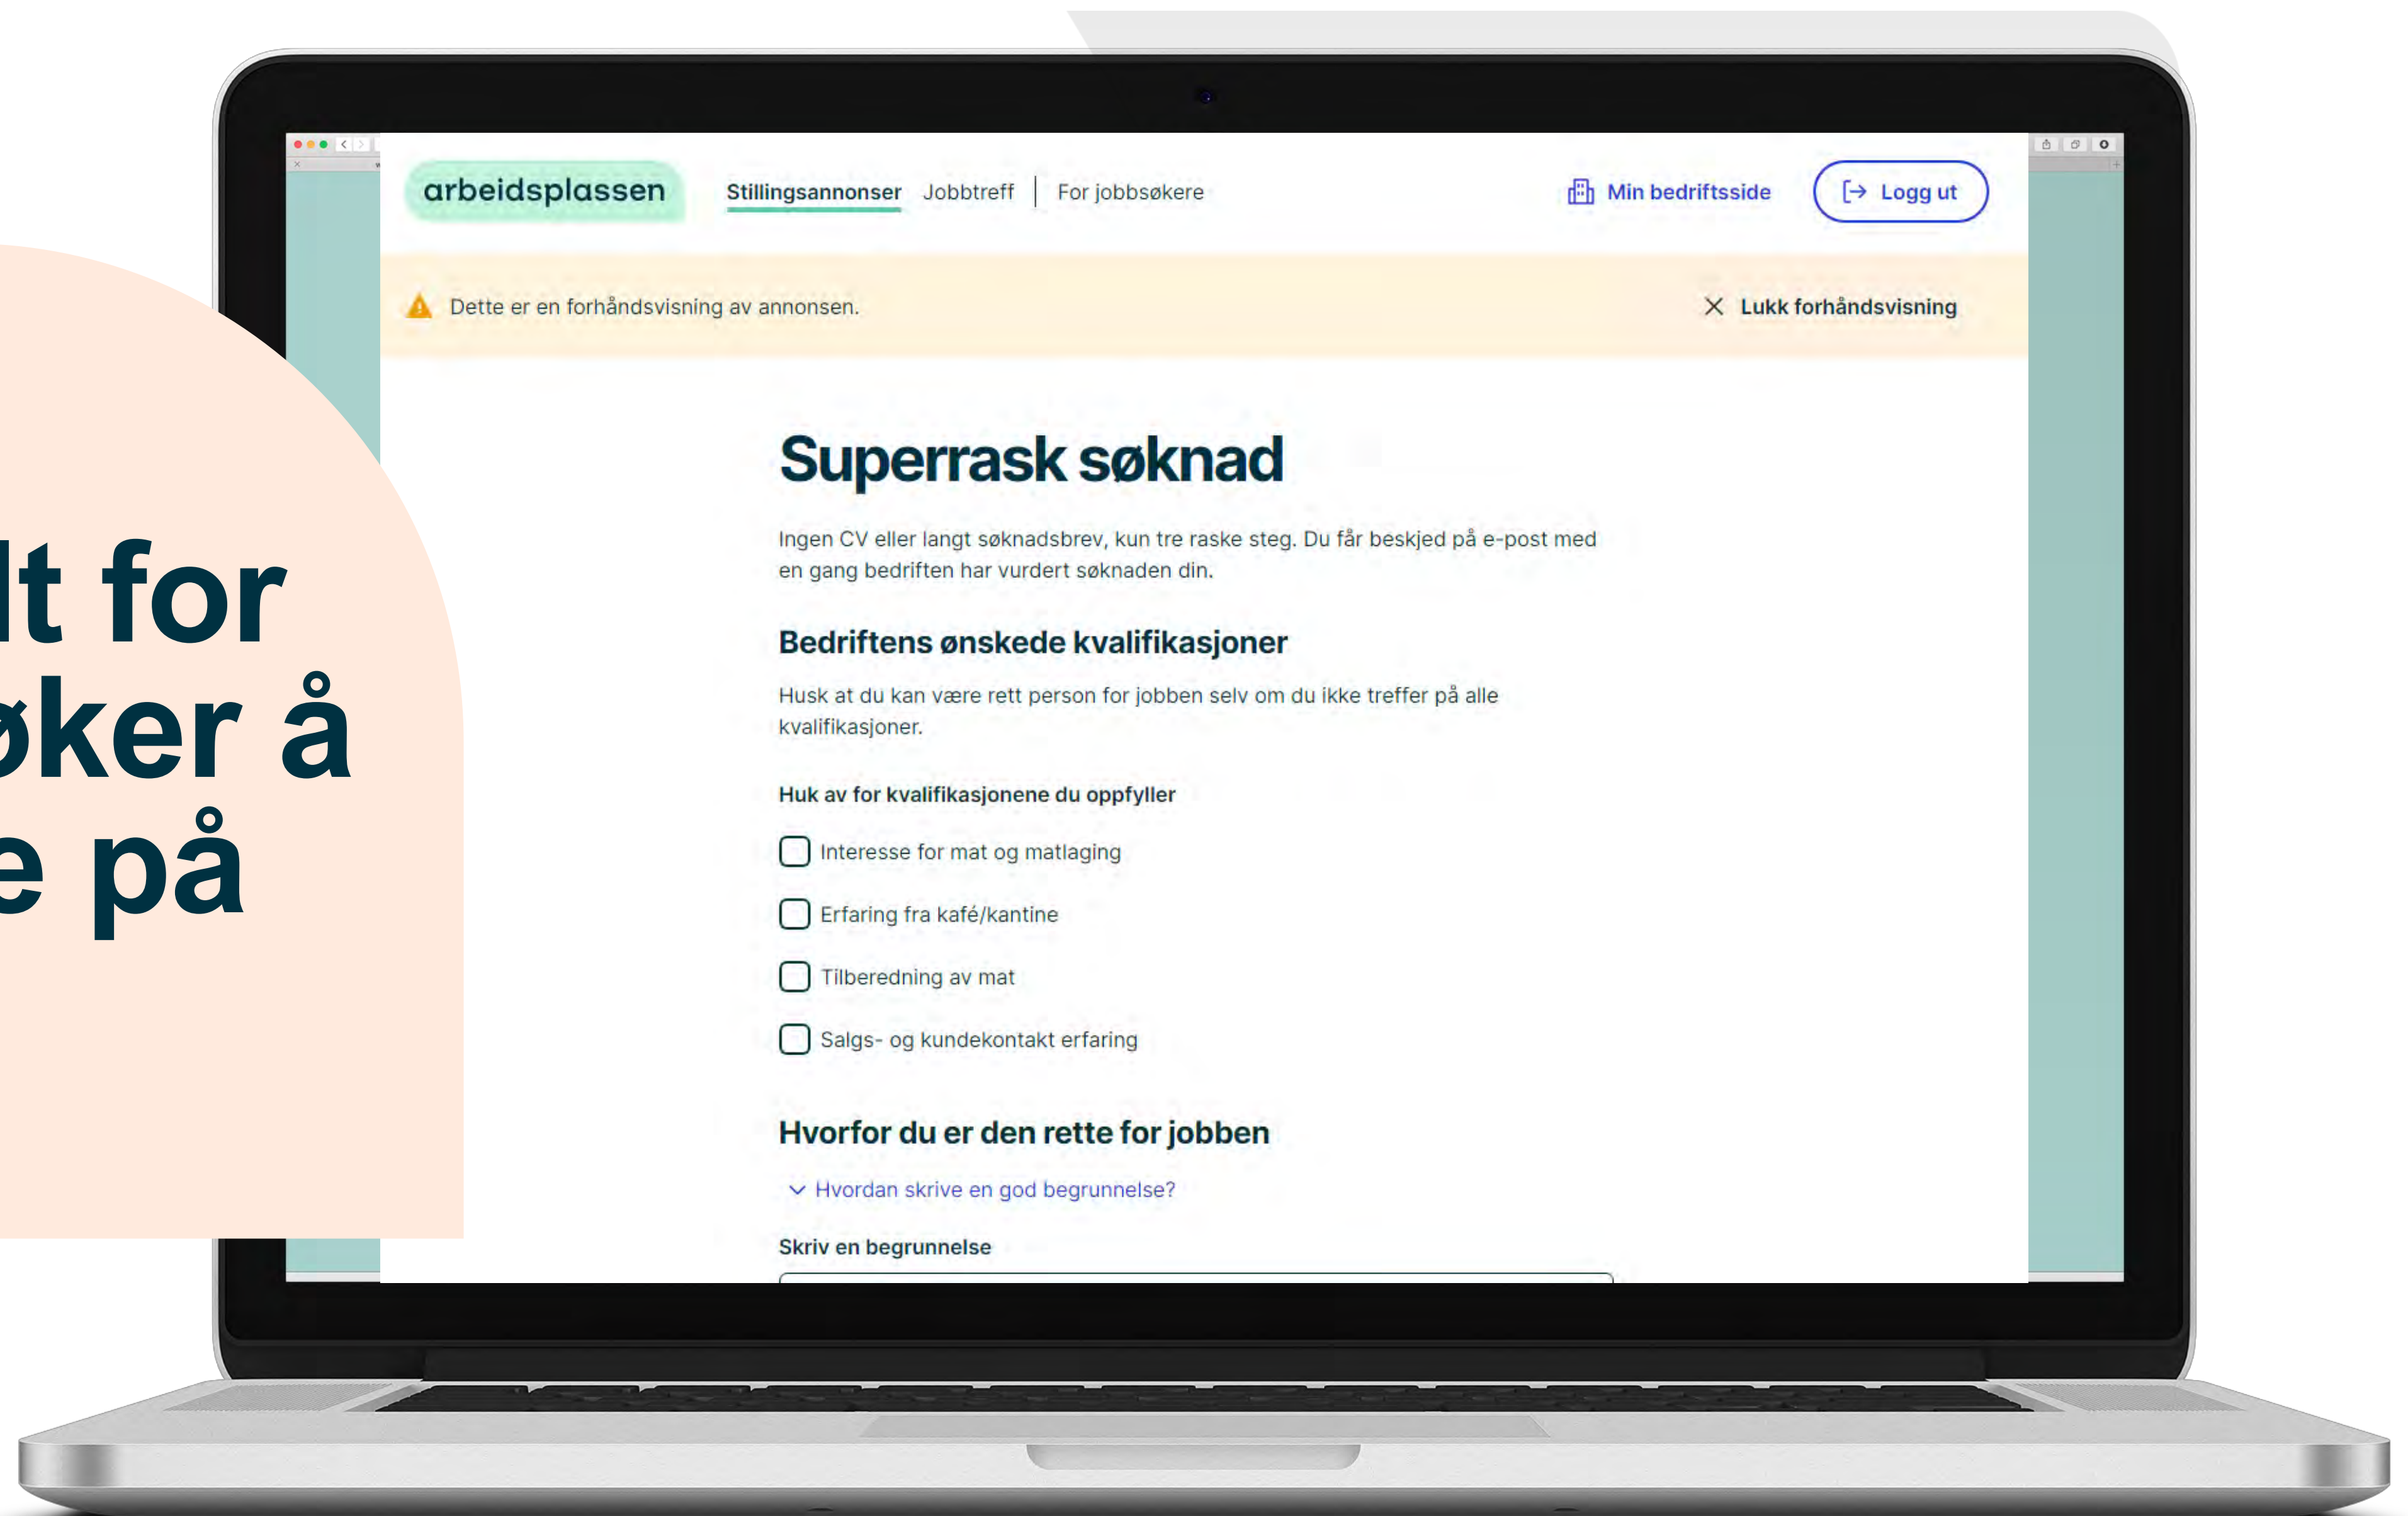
lt for
øker å
e på

arbeidsplassen Stillingsannonser Jobbtreff For jobbsøkere Min bedriftsside Logg ut

Dette er en forhåndsvisning av annonsen. Lukk forhåndsvisning

Superrask søknad

Ingen CV eller langt søknadsbrev, kun tre raske steg. Du får beskjed på e-post med en gang bedriften har vurdert søknaden din.

Bedriftens ønskede kvalifikasjoner

Husk at du kan være rett person for jobben selv om du ikke treffer på alle kvalifikasjoner.

Huk av for kvalifikasjonene du oppfyller

Interesse for mat og matlaging

Erfaring fra kafé/kantine

Tilberedning av mat

Salgs- og kundekontakt erfaring

Hvorfor du er den rette for jobben

Hvordan skrive en god begrunnelse?

Skriv en begrunnelse